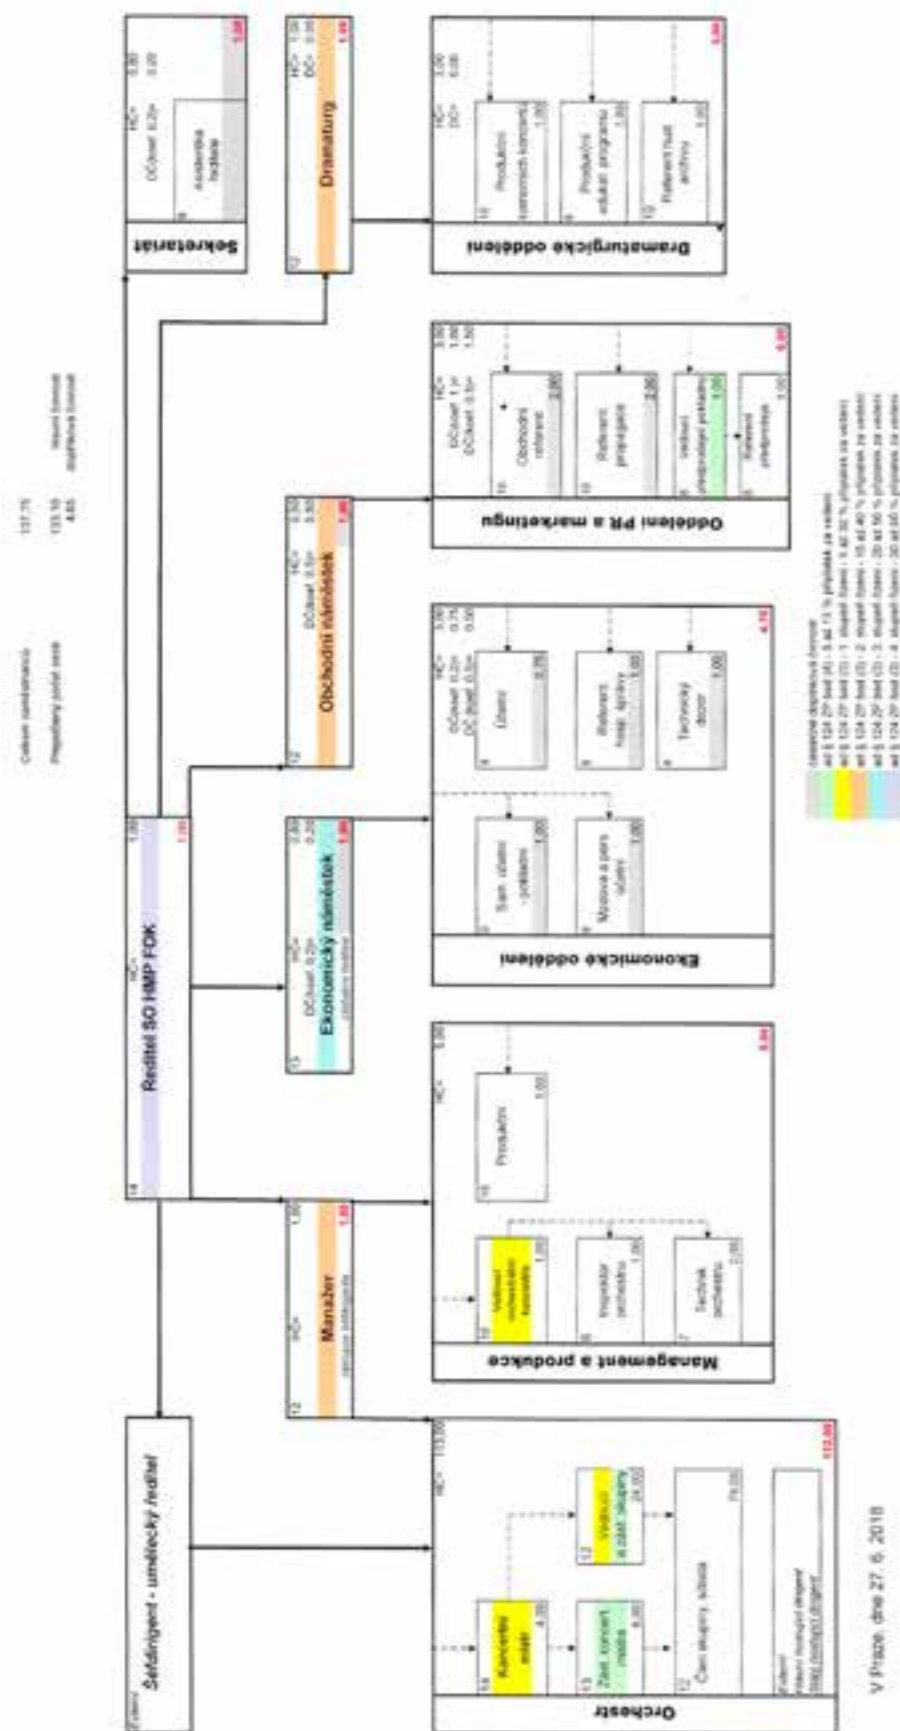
Ředitel SO HMP FOK

Šéfdirigent - umělecký ředitel

Sekretariát

Asistentka ředitele

Dramaturg

Dramaturgické oddělení

Produkční komorních koncertů

Produkční edukač. programu

Referent hud. archivu

Obchodní náměstek

Oddělení PR a marketingu

Obchodní referent

Referent propagace

Vedoucí předprodeje pokladen

Referent předprodeje

Ekonomický náměstek

Ekonomické oddělení

Sam. účetní - pokladní

Mzdová a pers. účetní

Účetní

Referent hosp. správy

Technický dozor

Manažer

Management a produkce

Vedoucí orchestrální kanceláře

Inspektor orchestru

Technik orchestru

Produkční

Orchestr

Koncertní mistr

Zást. koncert. mistra

Vedoucí a zást. skupiny

Člen skupiny, sólista

V Praze, dne 27. 6. 2018

Celkem zaměstnanců 137,75

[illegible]